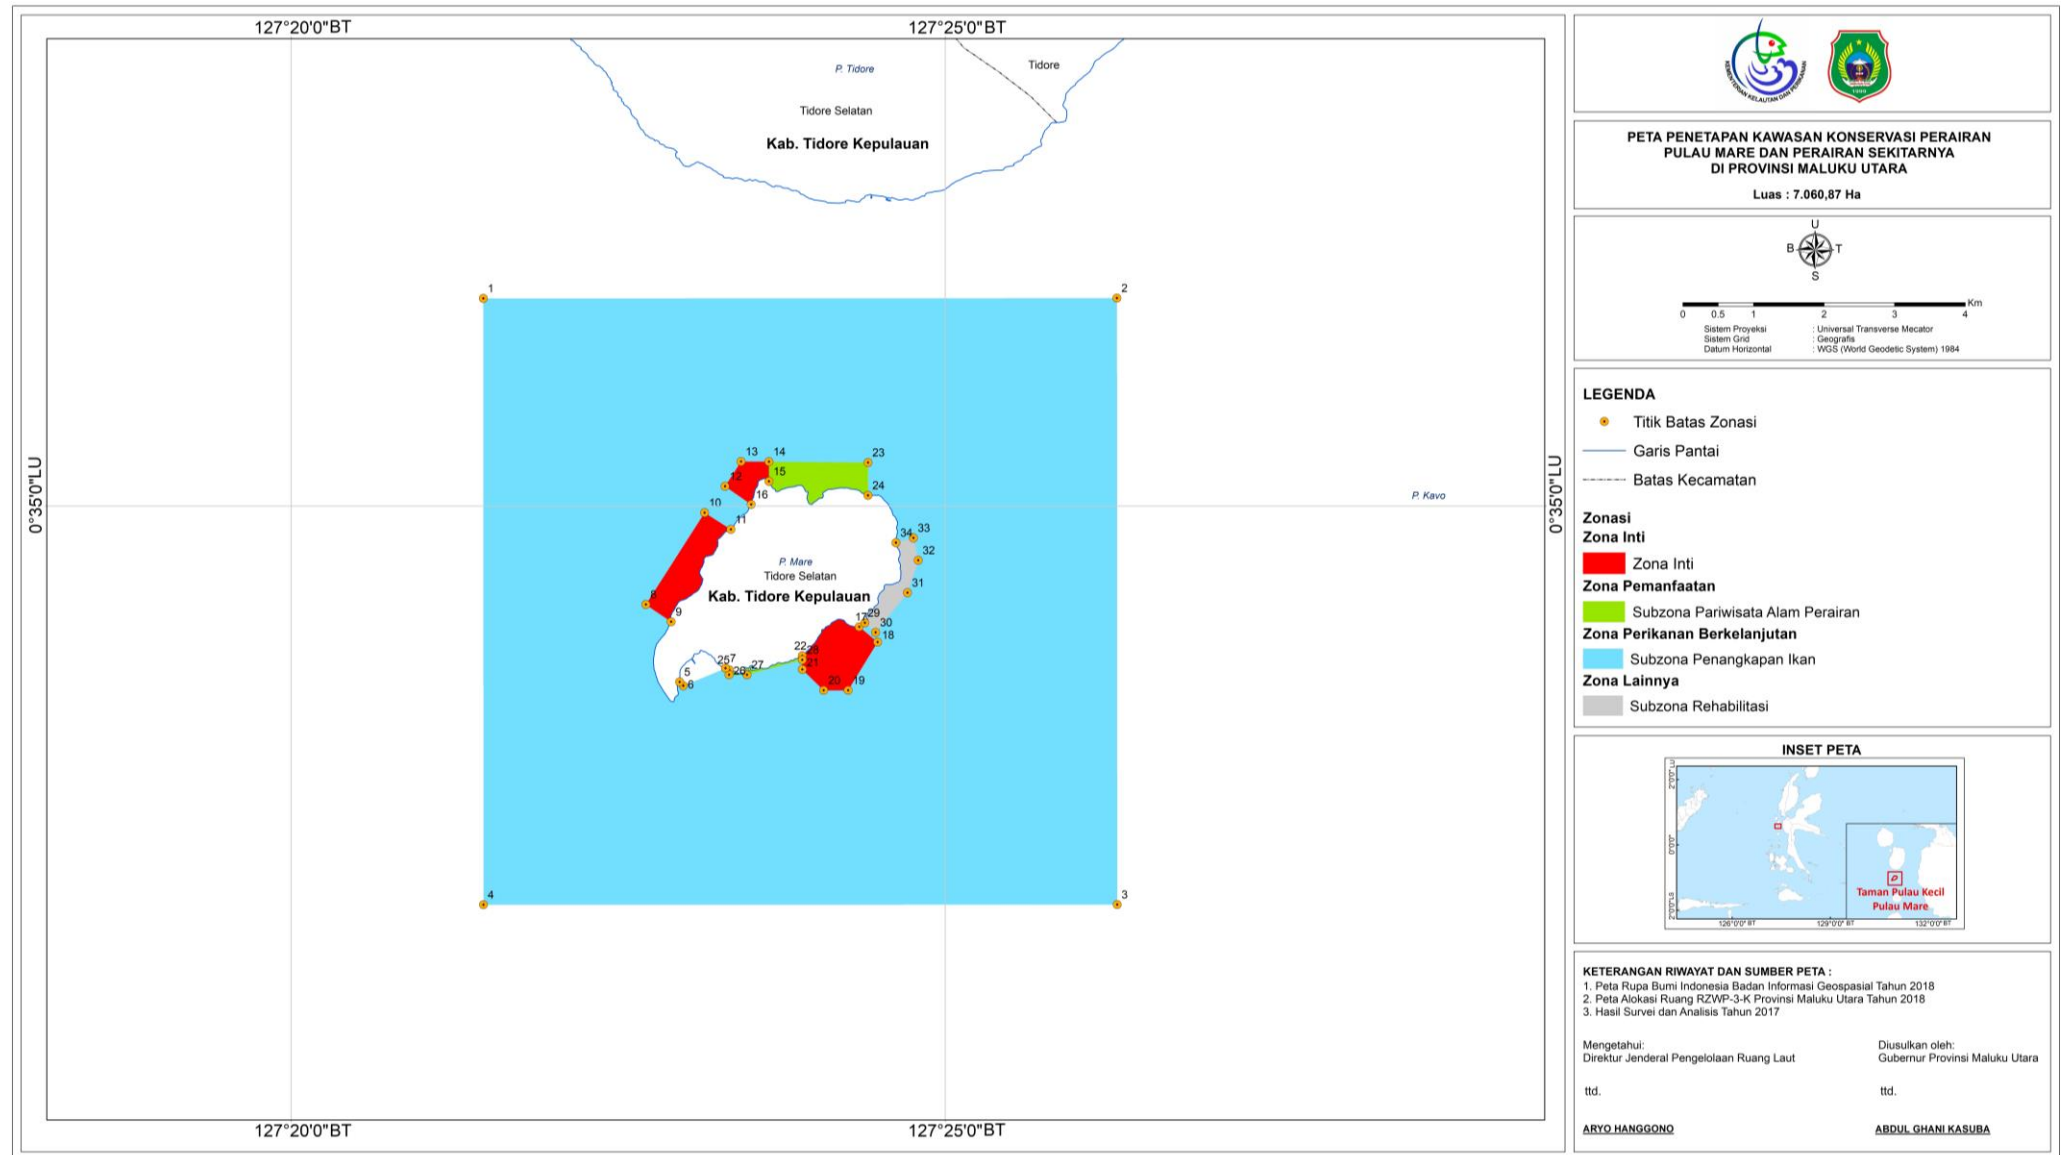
127°20'0"BT

127°25'0"BT

P. Tidore

Tidore

Tidore Selatan

Kab. Tidore Kepulauan

1

2

0°35'0"LU

0°35'0"LU

P. Kavo

13 14 23

12 15

16 24

10

11

34 33

32

P. Mare

Tidore Selatan

Kab. Tidore Kepulauan

31

8

9

17 29

30

18

22

26

21

25 7

28 27

5

6

20 19

4

3

127°20'0"BT

127°25'0"BT

PETA PENETAPAN KAWASAN KONSERVASI PERAIRAN PULAU MARE DAN PERAIRAN SEKITARNYA DI PROVINSI MALUKU UTARA

Luas : 7.060,87 Ha

U
B T
S

0 0.5 1 2 3 4 Km

Sistem Proyeksi : Universal Transverse Mecator
Sistem Grid : Geografis
Datum Horizontal : WGS (World Geodetic System) 1984

LEGENDA

Titik Batas Zonasi

Garis Pantai

Batas Kecamatan

Zonasi

Zona Inti

Zona Inti

Zona Pemanfaatan

Subzona Pariwisata Alam Perairan

Zona Perikanan Berkelanjutan

Subzona Penangkapan Ikan

Zona Lainnya

Subzona Rehabilitasi

INSET PETA

2°0'0" LU

0°0'0"

2°0'0" LS

126°0'0" BT 129°0'0" BT 132°0'0" BT

Taman Pulau Kecil Pulau Mare

KETERANGAN RIWAYAT DAN SUMBER PETA :
1. Peta Rupa Bumi Indonesia Badan Informasi Geospasial Tahun 2018
2. Peta Alokasi Ruang RZWP-3-K Provinsi Maluku Utara Tahun 2018
3. Hasil Survei dan Analisis Tahun 2017

Mengetahui:
Direktur Jenderal Pengelolaan Ruang Laut

ttd.

ARYO HANGGONO

Diusulkan oleh:
Gubernur Provinsi Maluku Utara

ttd.

ABDUL GHANI KASUBA